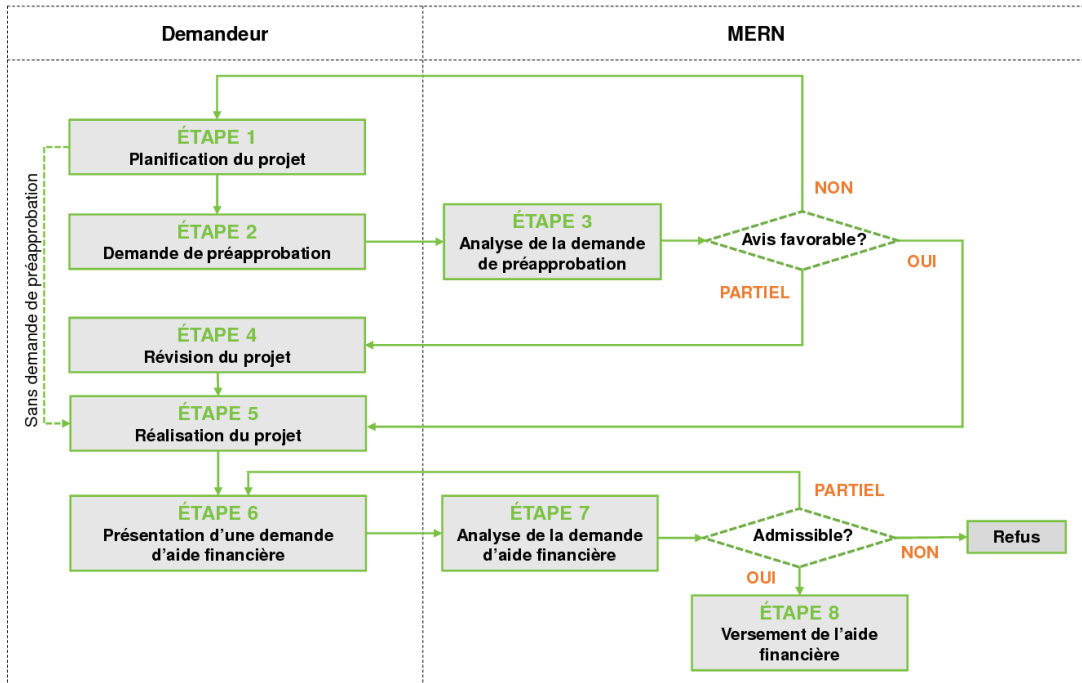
Demandeur

MERN

ÉTAPE 1
Planification du projet

Sans demande de préapprobation

ÉTAPE 2
Demande de préapprobation

ÉTAPE 3
Analyse de la demande de préapprobation

NON

Avis favorable?

OUI

PARTIEL

ÉTAPE 4
Révision du projet

ÉTAPE 5
Réalisation du projet

PARTIEL

ÉTAPE 6
Présentation d'une demande d'aide financière

ÉTAPE 7
Analyse de la demande d'aide financière

Admissible?

NON

Refus

OUI

ÉTAPE 8
Versement de l'aide financière